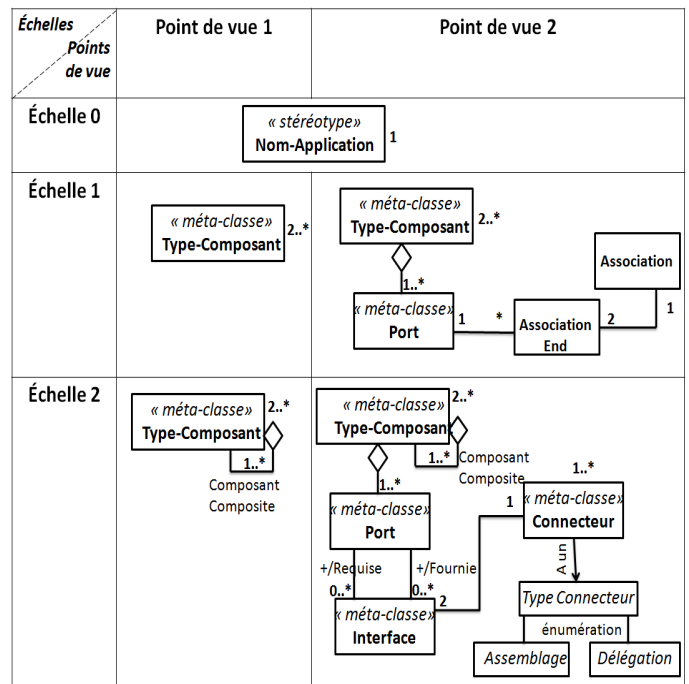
| Échelles / Points de vue | Point de vue 1 | Point de vue 2 |
|---|---|---|
| Échelle 0 | « stéréotype » Nom-Application 1 | |
| Échelle 1 | « méta-classe » Type-Composant 2..* | « méta-classe » Type-Composant 2..* 1..* « méta-classe » Port 1 * Association End 2 1 Association |
| Échelle 2 | « méta-classe » Type-Composant 2..* 1..* Composant Composite | « méta-classe » Type-Composan 2..* 1..* Composant Composite 1..* « méta-classe » Port +/Requise +/Fournie 0..* 0..* « méta-classe » Interface 2 1 1..* « méta-classe » Connecteur A un Type Connecteur énumération Assemblage Délégation |